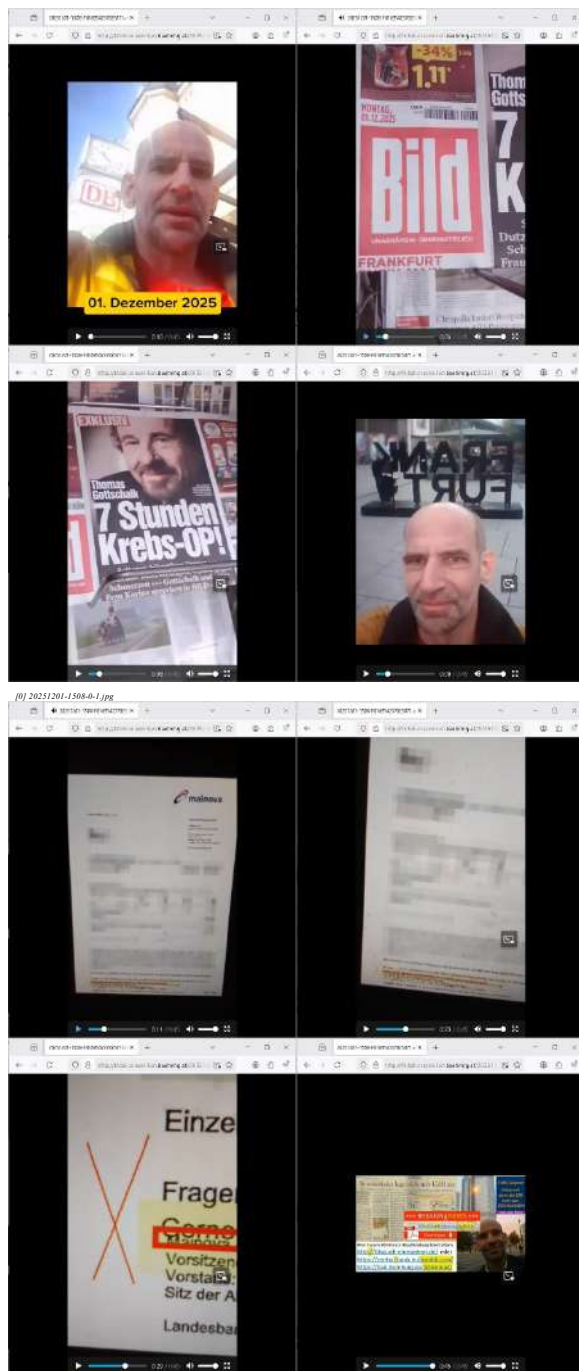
01. Dezember 2025

-34%
1,11

MONTAG, 01.12.2025

Bild

UNABHÄNGIG · ÜBERPARTEILICH

FRANKFURT

Thom
Gotts
7
K

EXKLUSIV

Thomas Gottschalk

7 Stunden Krebs-OP!

FRANK
FURT

[0] 20251201-1508-0-1.jpg

mainova

Einze

Frage

Vorsitzen
Vorsta
Sitz der A

Landesba